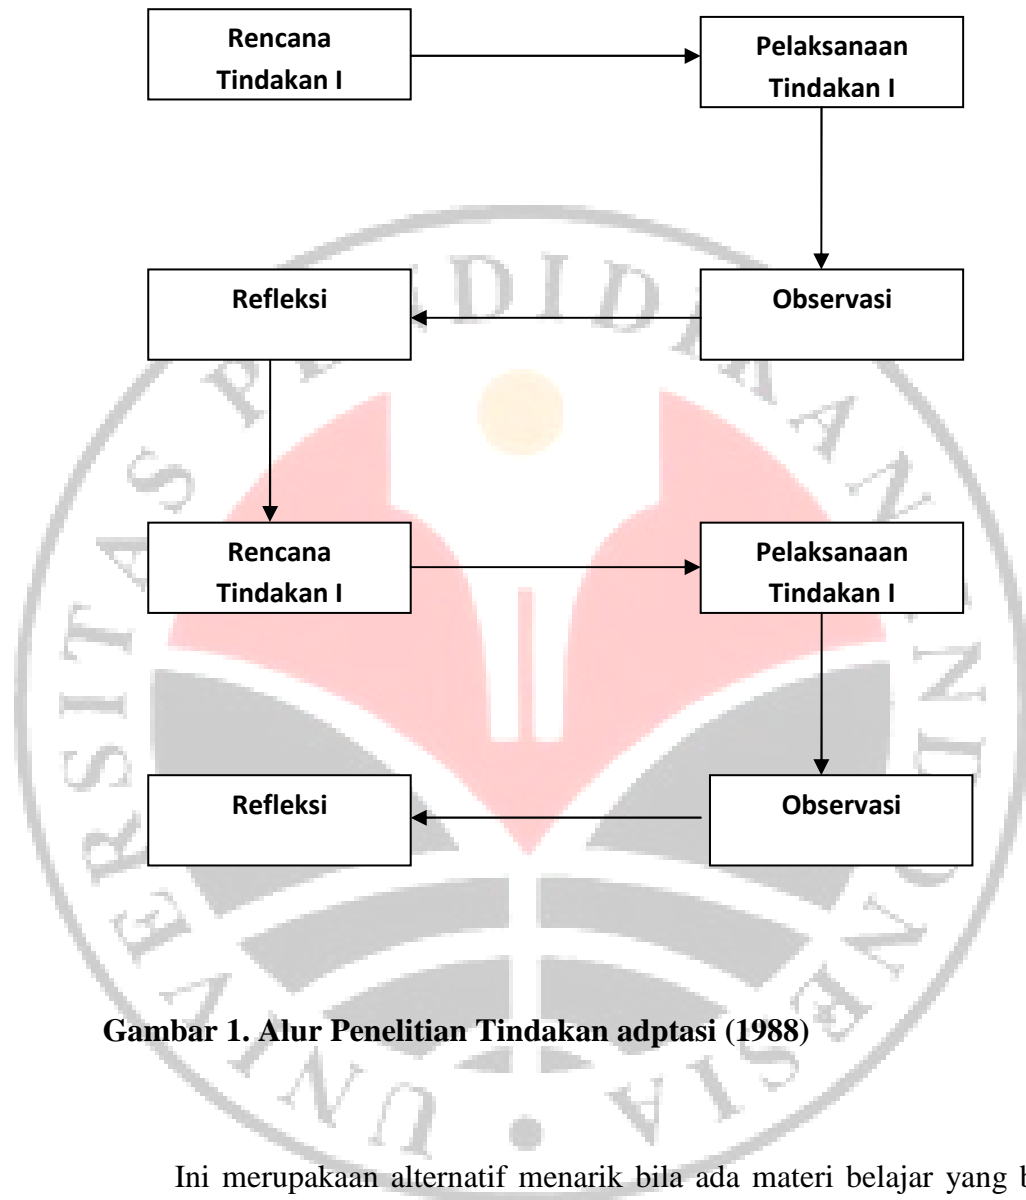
Rencana Tindakan I

Pelaksanaan Tindakan I

Refleksi

Observasi

Rencana Tindakan I

Pelaksanaan Tindakan I

Refleksi

Observasi

Gambar 1. Alur Penelitian Tindakan adptasi (1988)

Ini merupakaan alternatif menarik bila ada materi belajar yang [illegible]